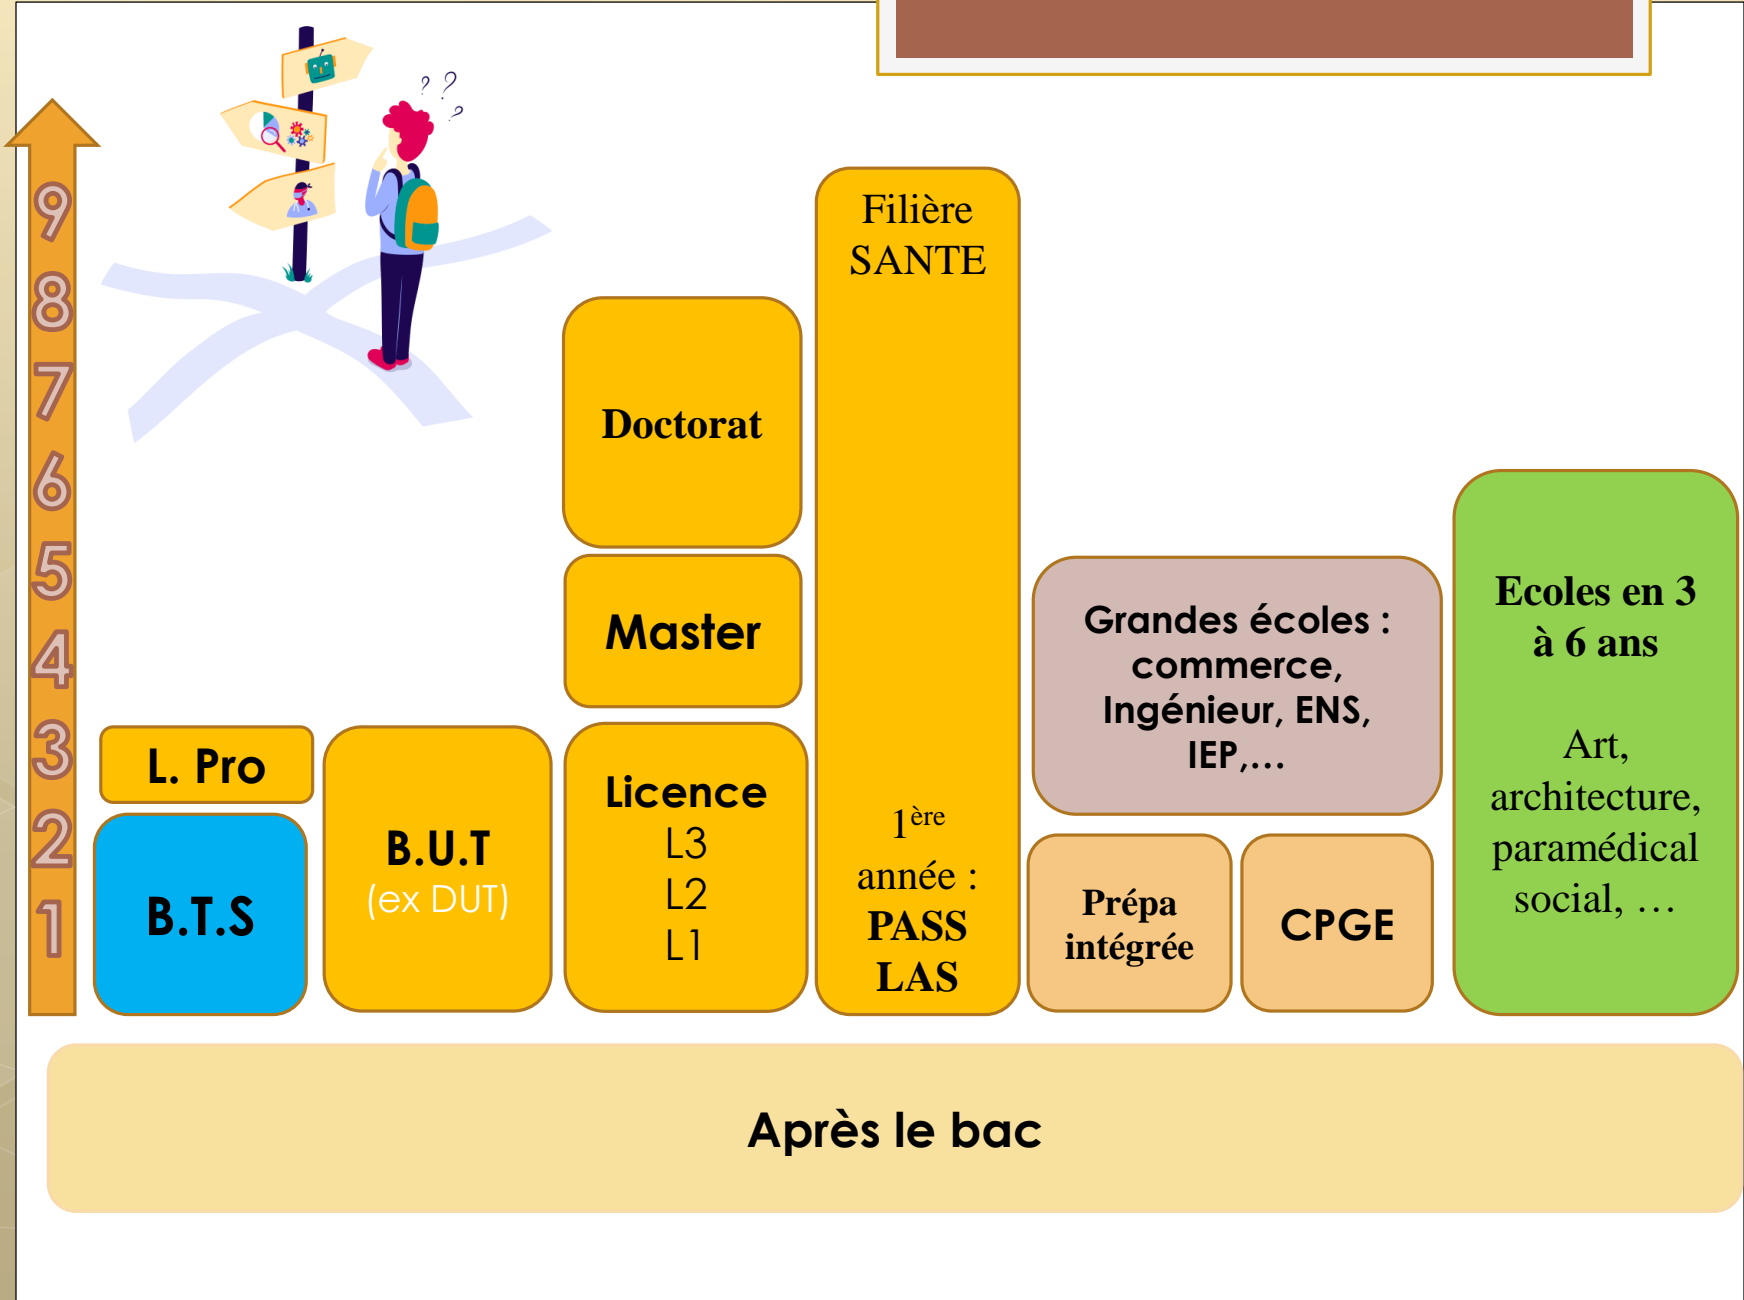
9
8
7
6
5
4
3
2
1

L. Pro

B.T.S

B.U.T
(ex DUT)

Doctorat

Master

Licence
L3
L2
L1

Filière SANTE

$1^{ère}$ année :
PASS
LAS

Grandes écoles : commerce, Ingénieur, ENS, IEP,…

Prépa intégrée

CPGE

Ecoles en 3 à 6 ans

Art, architecture, paramédical social, …

Après le bac